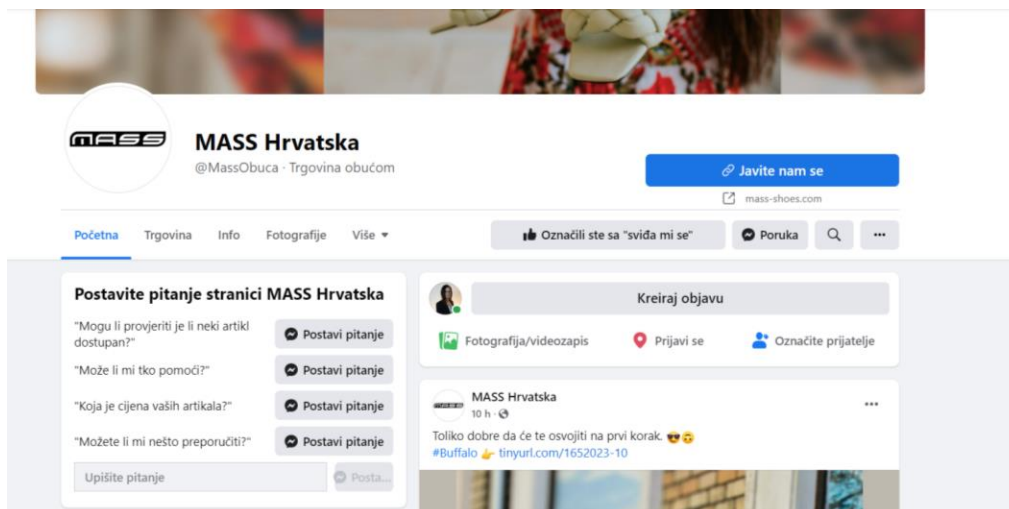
MASS

MASS Hrvatska
@MassObuca · Trgovina obućom

Javite nam se
mass-shoes.com

Početna Trgovina Info Fotografije Više

Označili ste sa "sviđa mi se" Poruka

Postavite pitanje stranici MASS Hrvatska

"Mogu li provjeriti je li neki artikl dostupan?" Postavi pitanje

"Može li mi tko pomoći?" Postavi pitanje

"Koja je cijena vaših artikala?" Postavi pitanje

"Možete li mi nešto preporučiti?" Postavi pitanje

Upišite pitanje Posta...

Kreiraj objavu

Fotografija/videozapis Prijavi se Označite prijatelje

MASS Hrvatska
10 h ·

Toliko dobre da će te osvojiti na prvi korak. 😎😮
#Buffalo 👉 tinyurl.com/1652023-10